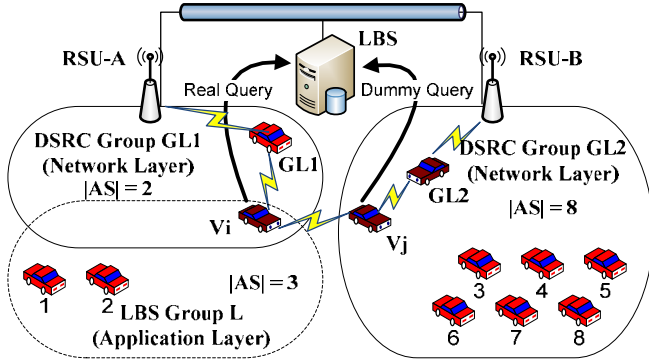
RSU-A

LBS

RSU-B

Real Query

Dummy Query

DSRC Group GL1 (Network Layer)

$|AS| = 2$

GL1

DSRC Group GL2 (Network Layer)

GL2

$|AS| = 8$

Vi

Vj

$|AS| = 3$

1

2

LBS Group L (Application Layer)

3

4

5

6

7

8